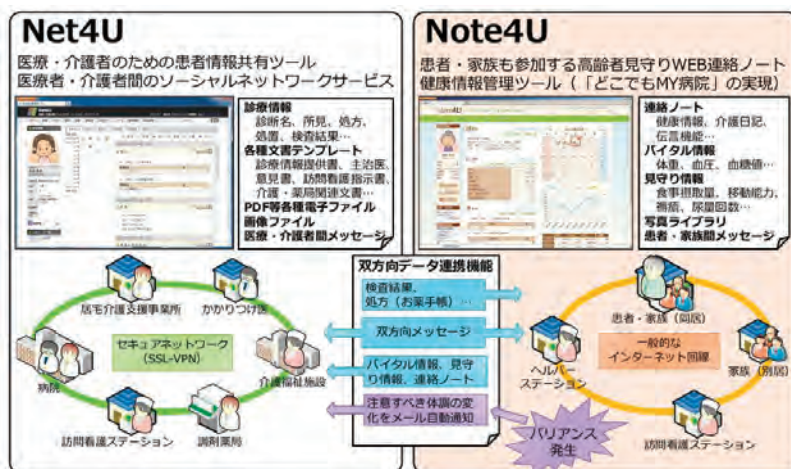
Net4U

医療・介護者のための患者情報共有ツール
医療者・介護者間のソーシャルネットワークサービス

診療情報
診断名、所見、処方、処置、検査結果…
各種文書テンプレート
診療情報提供書、主治医意見書、訪問看護指示書、介護・薬局関連文書…
PDF等各種電子ファイル
画像ファイル
医療・介護者間メッセージ

居宅介護支援事業所
かかりつけ医
セキュアネットワーク（SSL-VPN）
病院
介護福祉施設
訪問看護ステーション
調剤薬局

Note4U

患者・家族も参加する高齢者見守りWEB連絡ノート
健康情報管理ツール（「どこでもMY病院」の実現）

連絡ノート
健康情報、介護日記、伝言機能…
バイタル情報
体重、血圧、血糖値…
見守り情報
食事摂取量、移動能力、褥瘡、尿量回数…
写真ライブラリ
患者・家族間メッセージ

双方向データ連携機能
検査結果、処方（お薬手帳）…
双方向メッセージ
バイタル情報、見守り情報、連絡ノート
注意すべき体調の変化をメール自動通知

患者・家族（同居）
一般的なインターネット回線
ヘルパーステーション
家族（別居）
訪問看護ステーション
バリアンス発生